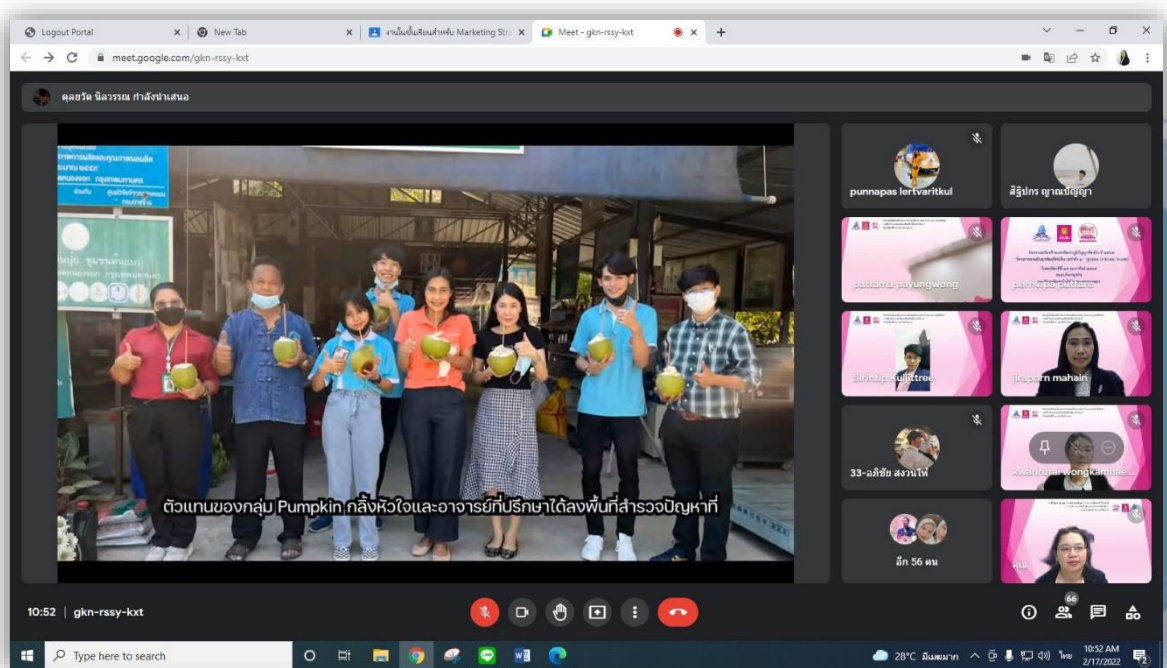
Logout Portal
New Tab
งานนิ่มขั้นเรียนสำหรับ Marketing Stra
Meet - gkn-rssy-kxt
meet.google.com/gkn-rssy-kxt

คุณชวัล นิลวรรณ กำลังนำเสนอ

ตัวแทนของกลุ่ม Pumpkin กลิ้งหัวใจและอาจารย์ที่ปรึกษาได้ลงพื้นที่สำรวจปัญหาที่

punnapas lertvaritkul
สิริปกร ญาณปัญญา
puttama payungwong
pornvipa puttaro
Sirintip Kulittree
Jiraporn mahain
33-อภิชัย สงวนโพ
kwanhathai wongkamnae
อีก 56 คน
คุณ

10:52 | gkn-rssy-kxt
66

Type here to search
28°C มีแดดมาก
ไทย
10:52 AM
2/17/2022
2